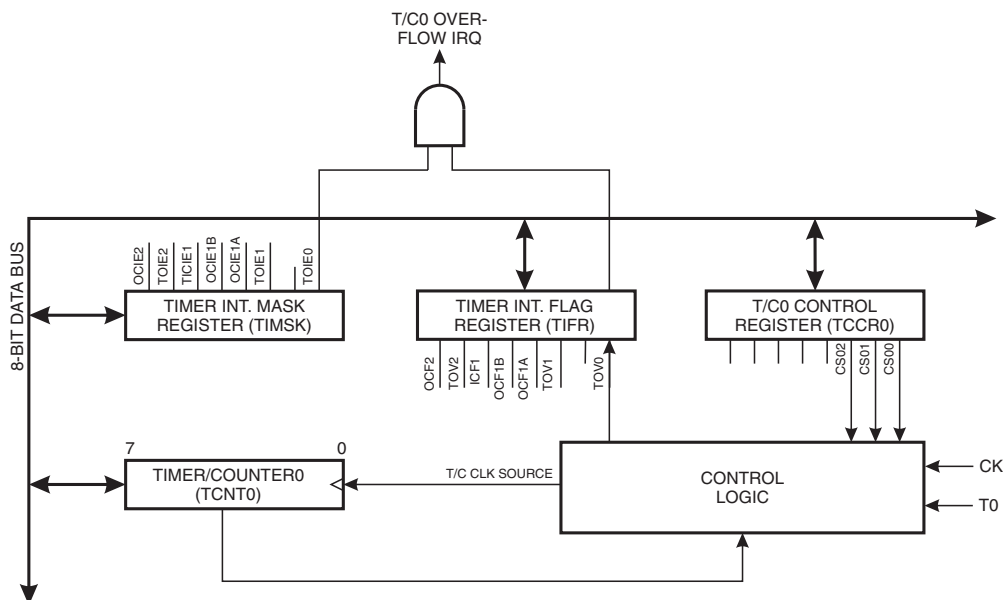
T/C0 OVER-
FLOW IRQ

8-BIT DATA BUS

OCIE2 TOIE2 TICIE1 OCIE1B OCIE1A TOIE1 TOIE0

TIMER INT. MASK
REGISTER (TIMSK)

TIMER INT. FLAG
REGISTER (TIFR)

OCF2 TOV2 ICF1 OCF1B OCF1A TOV1 TOV0

T/C0 CONTROL
REGISTER (TCCR0)

CS02 CS01 CS00

7 0

TIMER/COUNTER0
(TCNT0)

T/C CLK SOURCE

CONTROL
LOGIC

CK

T0